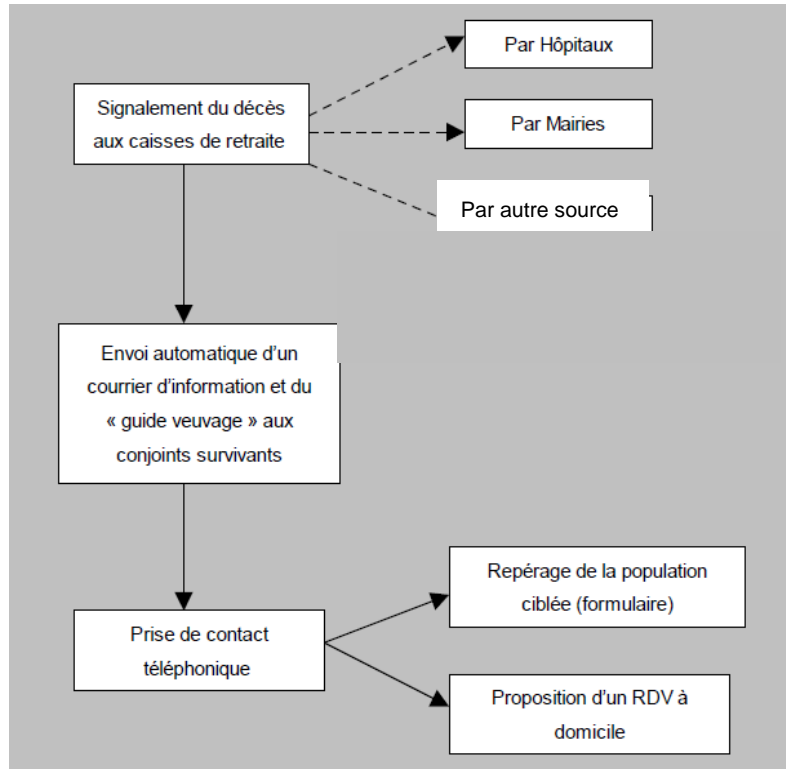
Signalement du décès aux caisses de retraite

Par Hôpitaux

Par Mairies

Par autre source

Envoi automatique d'un courrier d'information et du « guide veuvage » aux conjoints survivants

Prise de contact téléphonique

Repérage de la population ciblée (formulaire)

Proposition d'un RDV à domicile